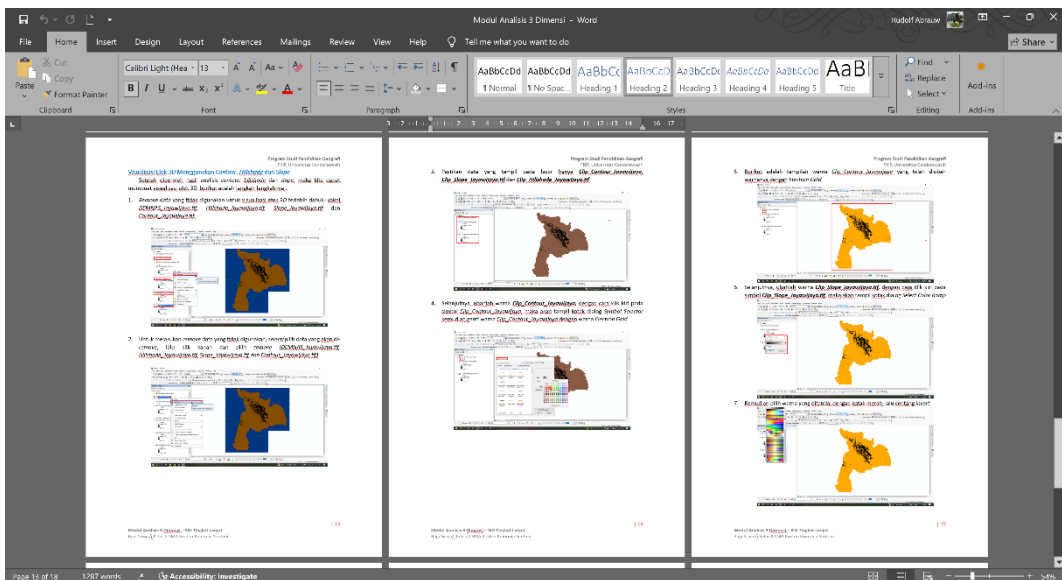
Modul Analisis 3 Dimensi - Word

Rudolf Abrauw

File Home Insert Design Layout References Mailings Review View Help Tell me what you want to do

Share

Cut
Copy
Paste
Format Painter
Clipboard

Calibri Light (Hea 13
B I U
Font

Paragraph

AaBbCcDd 1 Normal
AaBbCcDd 1 No Spac...
AaBbCc Heading 1
AaBbCcD Heading 2
AaBbCcD Heading 3
AaBbCcD Heading 4
AaBbCcD Heading 5
AaB Title
Styles

Find
Replace
Select
Editing

Add-ins
Add-ins

Program Studi Pendidikan Geografi

Visualisasi Klik 3D Menggunakan Contour, Hillshade dan Slope

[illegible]

1. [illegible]

2. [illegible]

Modul Analisis 3 Dimensi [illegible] | 13

Program Studi Pendidikan Geografi

4. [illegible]

4. Selanjutnya, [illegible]

Modul Analisis 3 Dimensi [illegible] | 14

Program Studi Pendidikan Geografi

5. Berikut adalah tampilan warna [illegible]

6. Selanjutnya, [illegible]

7. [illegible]

Modul Analisis 3 Dimensi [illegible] | 15

Page 15 of 18 1267 words Accessibility: Investigate